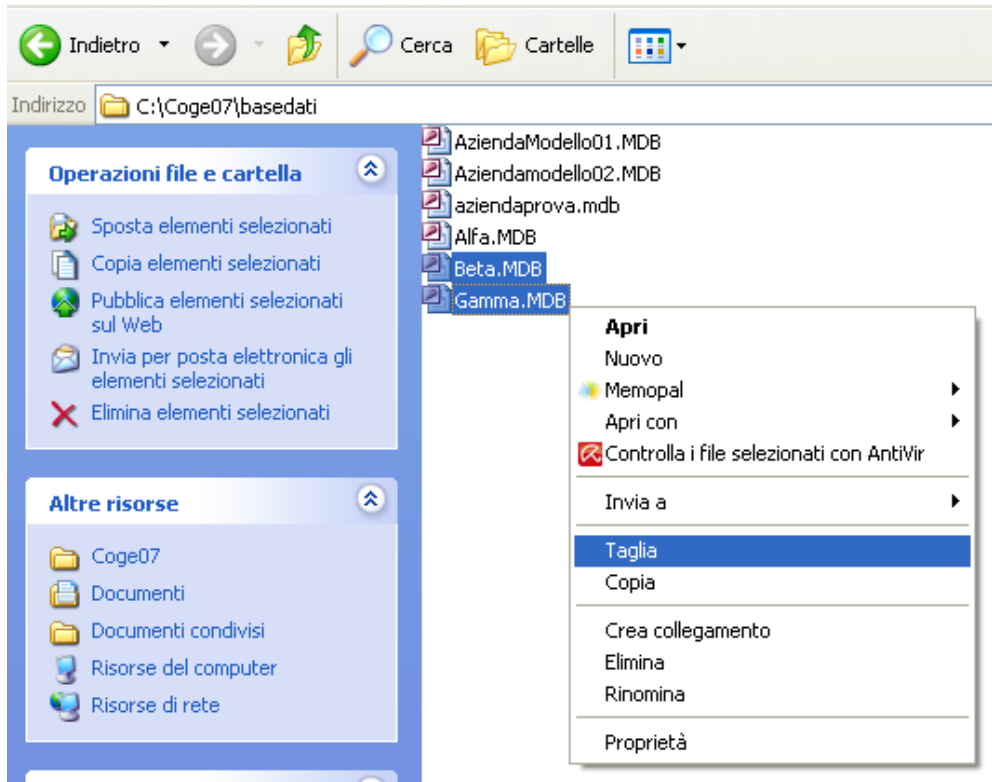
Indietro Cerca Cartelle

Indirizzo C:\Coge07\basedati

Operazioni file e cartella

Sposta elementi selezionati
Copia elementi selezionati
Pubblica elementi selezionati sul Web
Invia per posta elettronica gli elementi selezionati
Elimina elementi selezionati

Altre risorse

Coge07
Documenti
Documenti condivisi
Risorse del computer
Risorse di rete

AziendaModello01.MDB
Aziendamodello02.MDB
aziendaprova.mdb
Alfa.MDB
Beta.MDB
Gamma.MDB

Apri
Nuovo
Memopal
Apri con
Controlla i file selezionati con AntiVir
Invia a
Taglia
Copia
Crea collegamento
Elimina
Rinomina
Proprietà